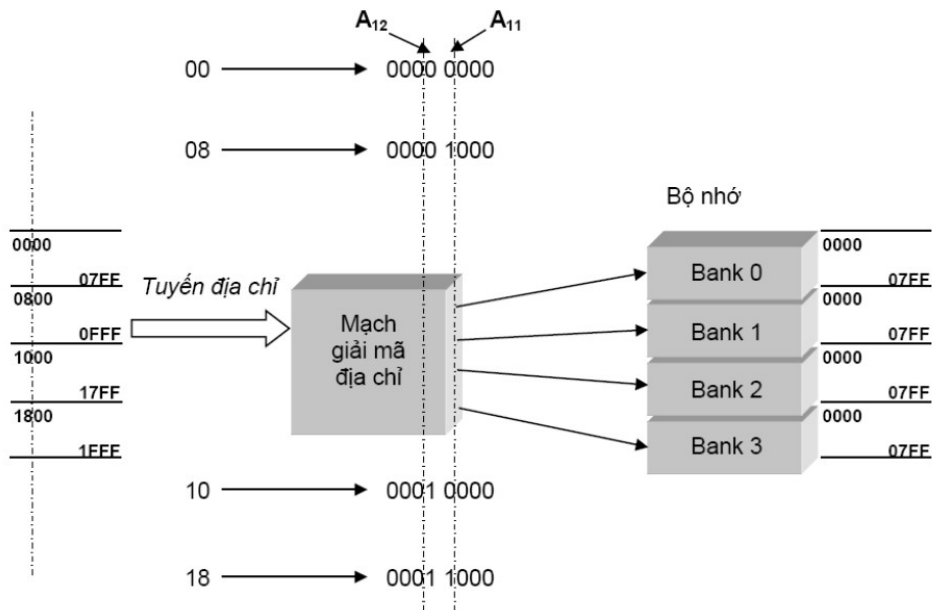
$A_{12}$ $A_{11}$

00 → 0000 0000

08 → 0000 1000

Bộ nhớ

0000
07FF
0800
0FFF
1000
17FF
1800
1FFE

Tuyến địa chỉ

Mạch giải mã địa chỉ

Bank 0
Bank 1
Bank 2
Bank 3

0000
07FF
0000
07FF
0000
07FF
0000
07FE

10 → 0001 0000

18 → 0001 1000